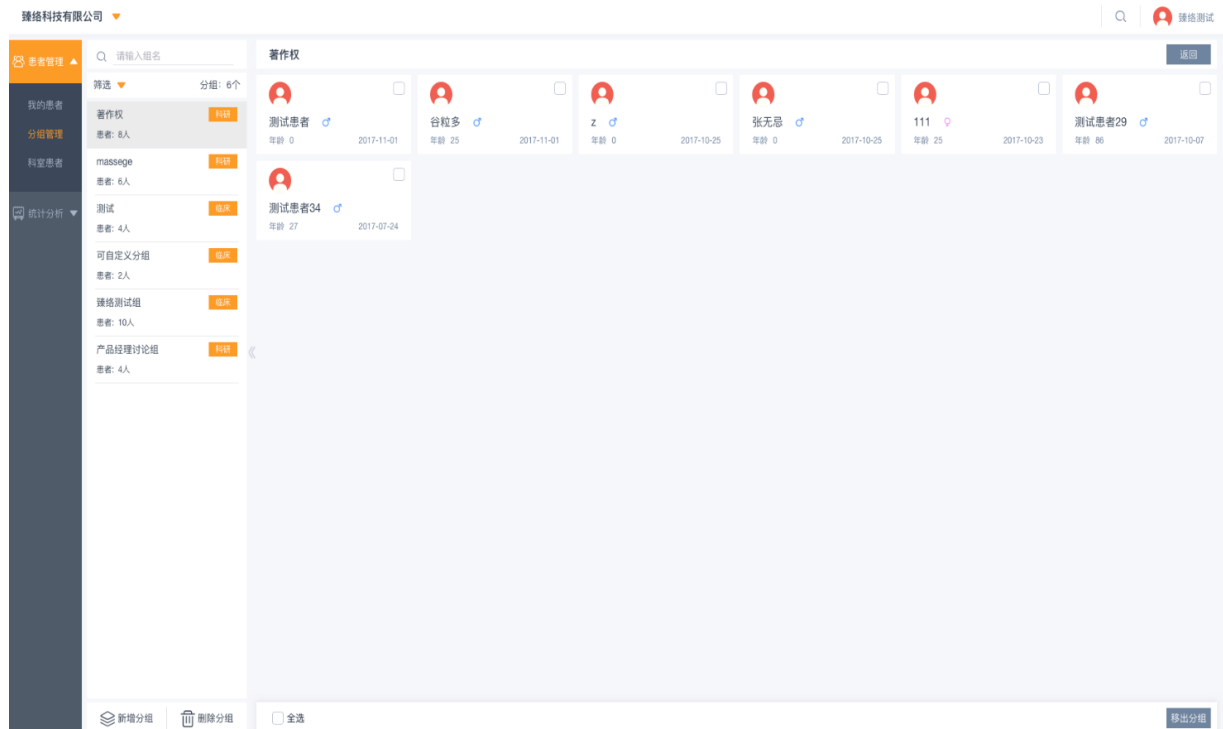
臻络科技有限公司

臻络测试

患者管理

我的患者
分组管理
科室患者

统计分析

请输入组名

筛选 分组：6个

著作权 科研
患者：8人

massege 科研
患者：6人

测试 临床
患者：4人

可自定义分组 临床
患者：2人

臻络测试组 临床
患者：10人

产品经理讨论组 科研
患者：4人

新增分组 删除分组

著作权

返回

测试患者 ♂
年龄 0 2017-11-01

谷粒多 ♂
年龄 25 2017-11-01

z ♂
年龄 0 2017-10-25

张无忌 ♂
年龄 0 2017-10-25

111 ♀
年龄 25 2017-10-23

测试患者29 ♂
年龄 86 2017-10-07

测试患者34 ♂
年龄 27 2017-07-24

全选

移出分组